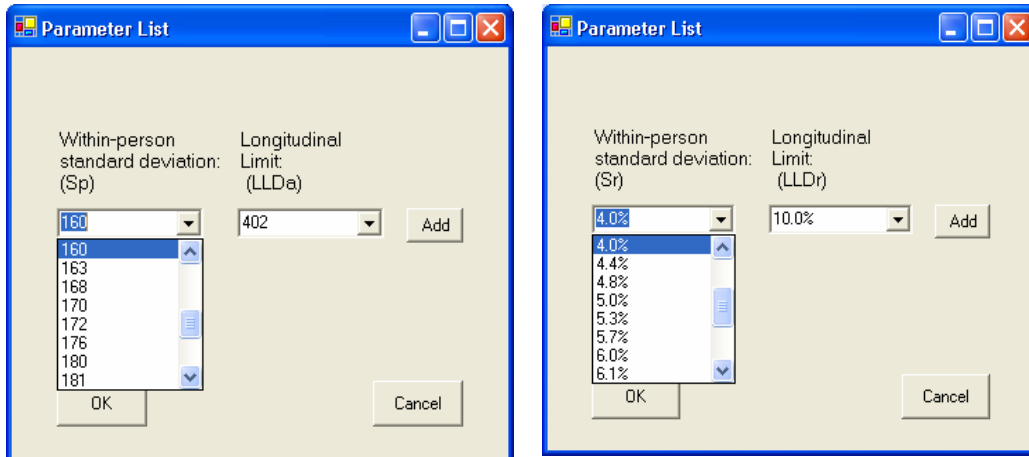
Parameter List

Within-person standard deviation: (Sp)

Longitudinal Limit: (LLDa)

160

402

Add

160
163
168
170
172
176
180
181

OK

Cancel

Parameter List

Within-person standard deviation: (Sr)

Longitudinal Limit: (LLDr)

4.0%

10.0%

Add

4.0%
4.4%
4.8%
5.0%
5.3%
5.7%
6.0%
6.1%

OK

Cancel